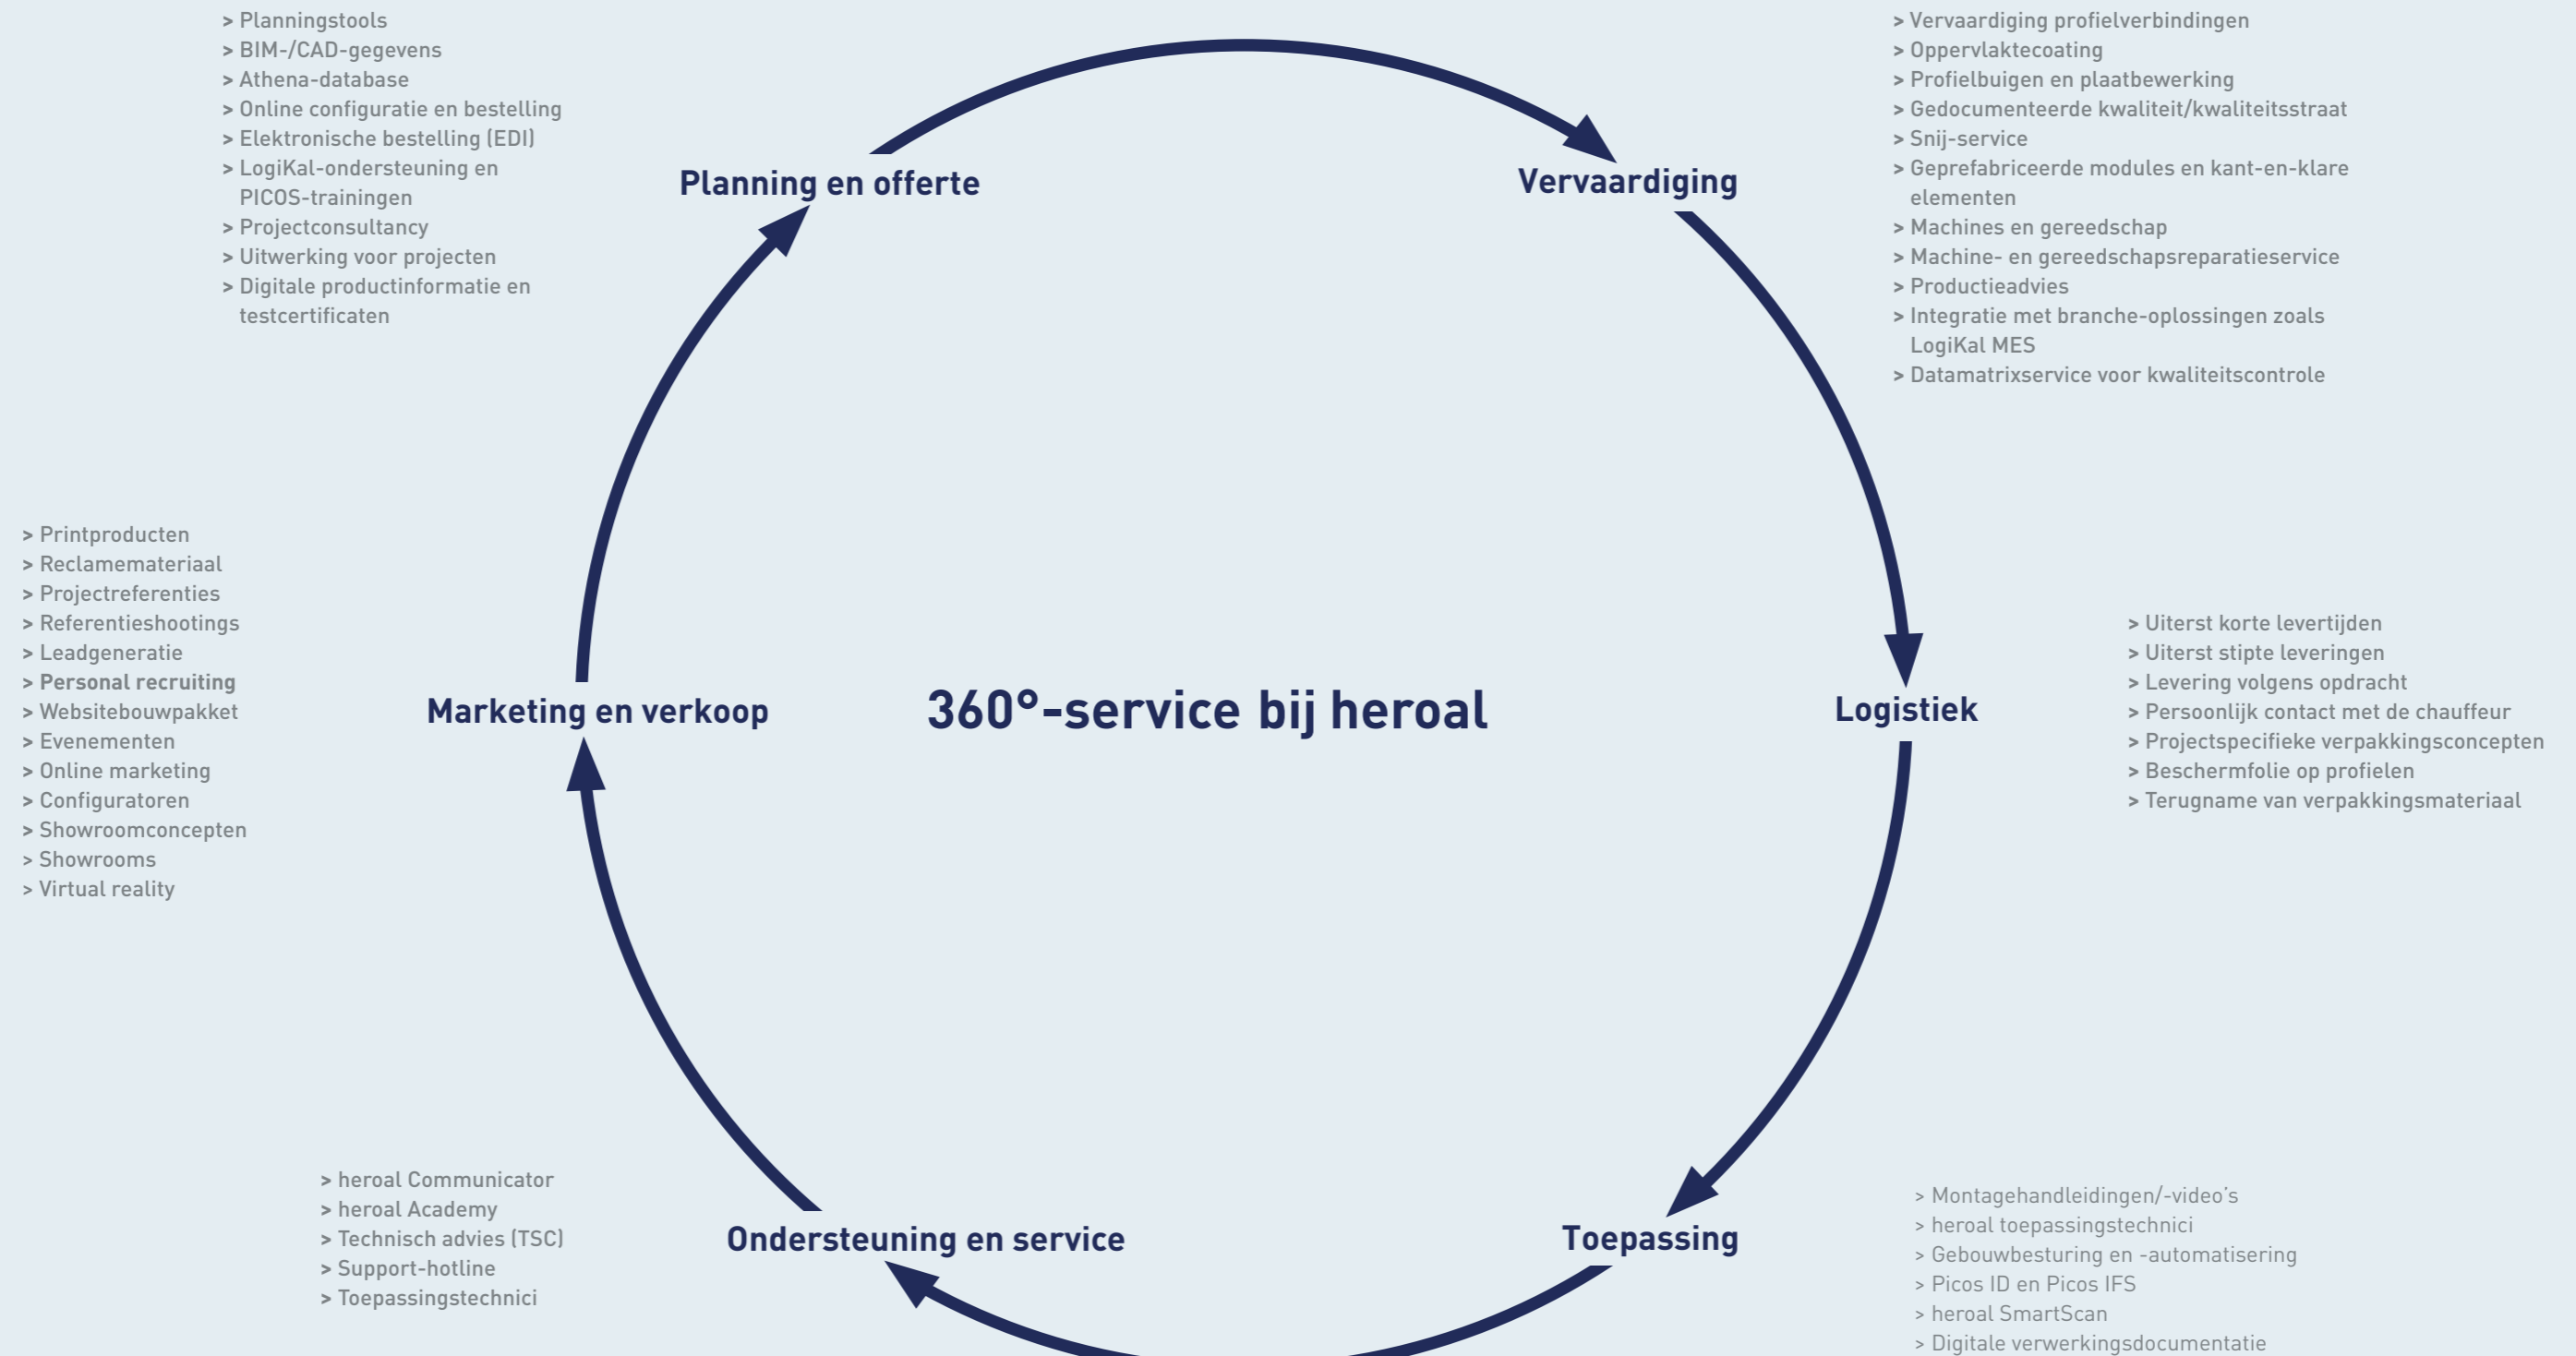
> Planningstools
> BIM-/CAD-gegevens
> Athena-database
> Online configuratie en bestelling
> Elektronische bestelling (EDI)
> LogiKal-ondersteuning en PICOS-trainingen
> Projectconsultancy
> Uitwerking voor projecten
> Digitale productinformatie en testcertificaten

Planning en offerte

Vervaardiging

> Vervaardiging profielverbindingen
> Oppervlaktecoating
> Profielbuigen en plaatbewerking
> Gedocumenteerde kwaliteit/kwaliteitsstraat
> Snij-service
> Geprefabriceerde modules en kant-en-klare elementen
> Machines en gereedschap
> Machine- en gereedschapsreparatieservice
> Productieadvies
> Integratie met branche-oplossingen zoals LogiKal MES
> Datamatrixservice voor kwaliteitscontrole

> Printproducten
> Reclamemateriaal
> Projectreferenties
> Referentieshootings
> Leadgeneratie
> Personal recruiting
> Websitebouwpakket
> Evenementen
> Online marketing
> Configuratoren
> Showroomconcepten
> Showrooms
> Virtual reality

Marketing en verkoop

360°-service bij heroal

Logistiek

> Uiterst korte levertijden
> Uiterst stipte leveringen
> Levering volgens opdracht
> Persoonlijk contact met de chauffeur
> Projectspecifieke verpakkingsconcepten
> Beschermfolie op profielen
> Terugname van verpakkingsmateriaal

> heroal Communicator
> heroal Academy
> Technisch advies (TSC)
> Support-hotline
> Toepassingstechnici

Ondersteuning en service

Toepassing

> Montagehandleidingen/-video's
> heroal toepassingstechnici
> Gebouwbesturing en -automatisering
> Picos ID en Picos IFS
> heroal SmartScan
> Digitale verwerkingsdocumentatie